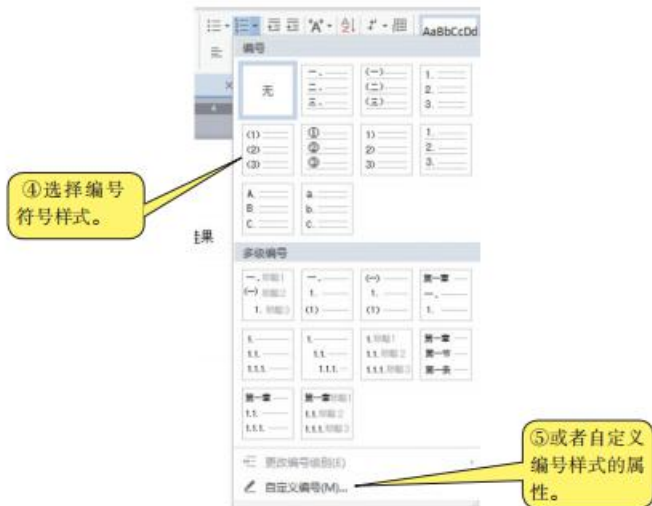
AaBbCcDd

编号

无

一、
二、
三、

(一)
(二)
(三)

1.
2.
3.

(1)
(2)
(3)

①
②
③

1)
2)
3)

1.
2.
3.

A.
B.
C.

a.
b.
c.

④选择编号符号样式。

果

多级编号

一、标题1
(一) 标题2
1. 标题3

一、
1.
(1)

(一)
1.
(1)

第一章
一、
1.

1.
1.1.
1.1.1.

1.
1.1.
1.1.1.

1.标题1
1.1.标题2
1.1.1.标题3

第一章
第一节
第一条

第一章
1.1.
1.1.1.

第一章标题1
1.1.标题2
1.1.1.标题3

更改编号级别(E)

自定义编号(M)...

⑤或者自定义编号样式的属性。